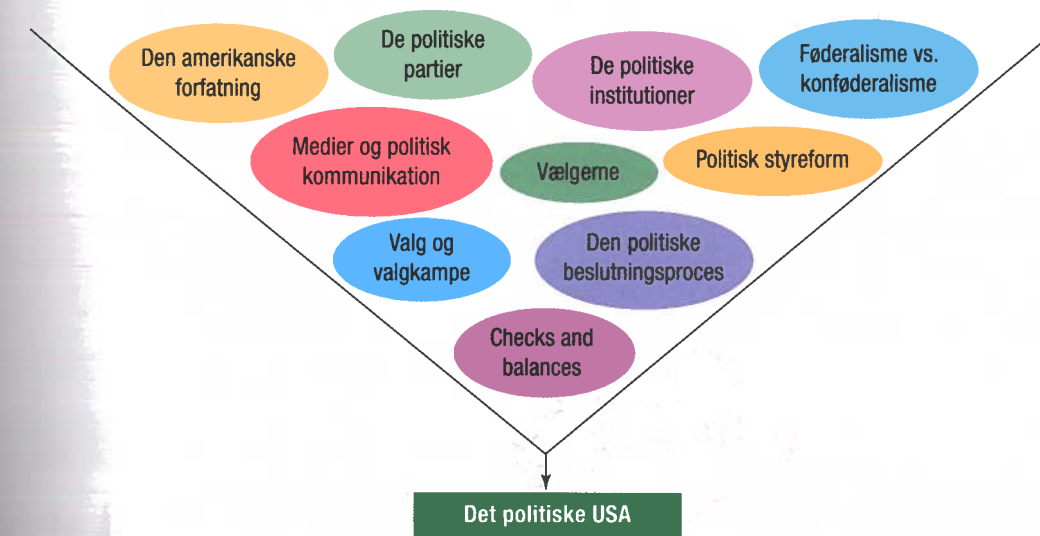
Den amerikanske forfatning

De politiske partier

De politiske institutioner

Føderalisme vs. konføderalisme

Medier og politisk kommunikation

Vælgerne

Politisk styreform

Valg og valgkampe

Den politiske beslutningsproces

Checks and balances

Det politiske USA